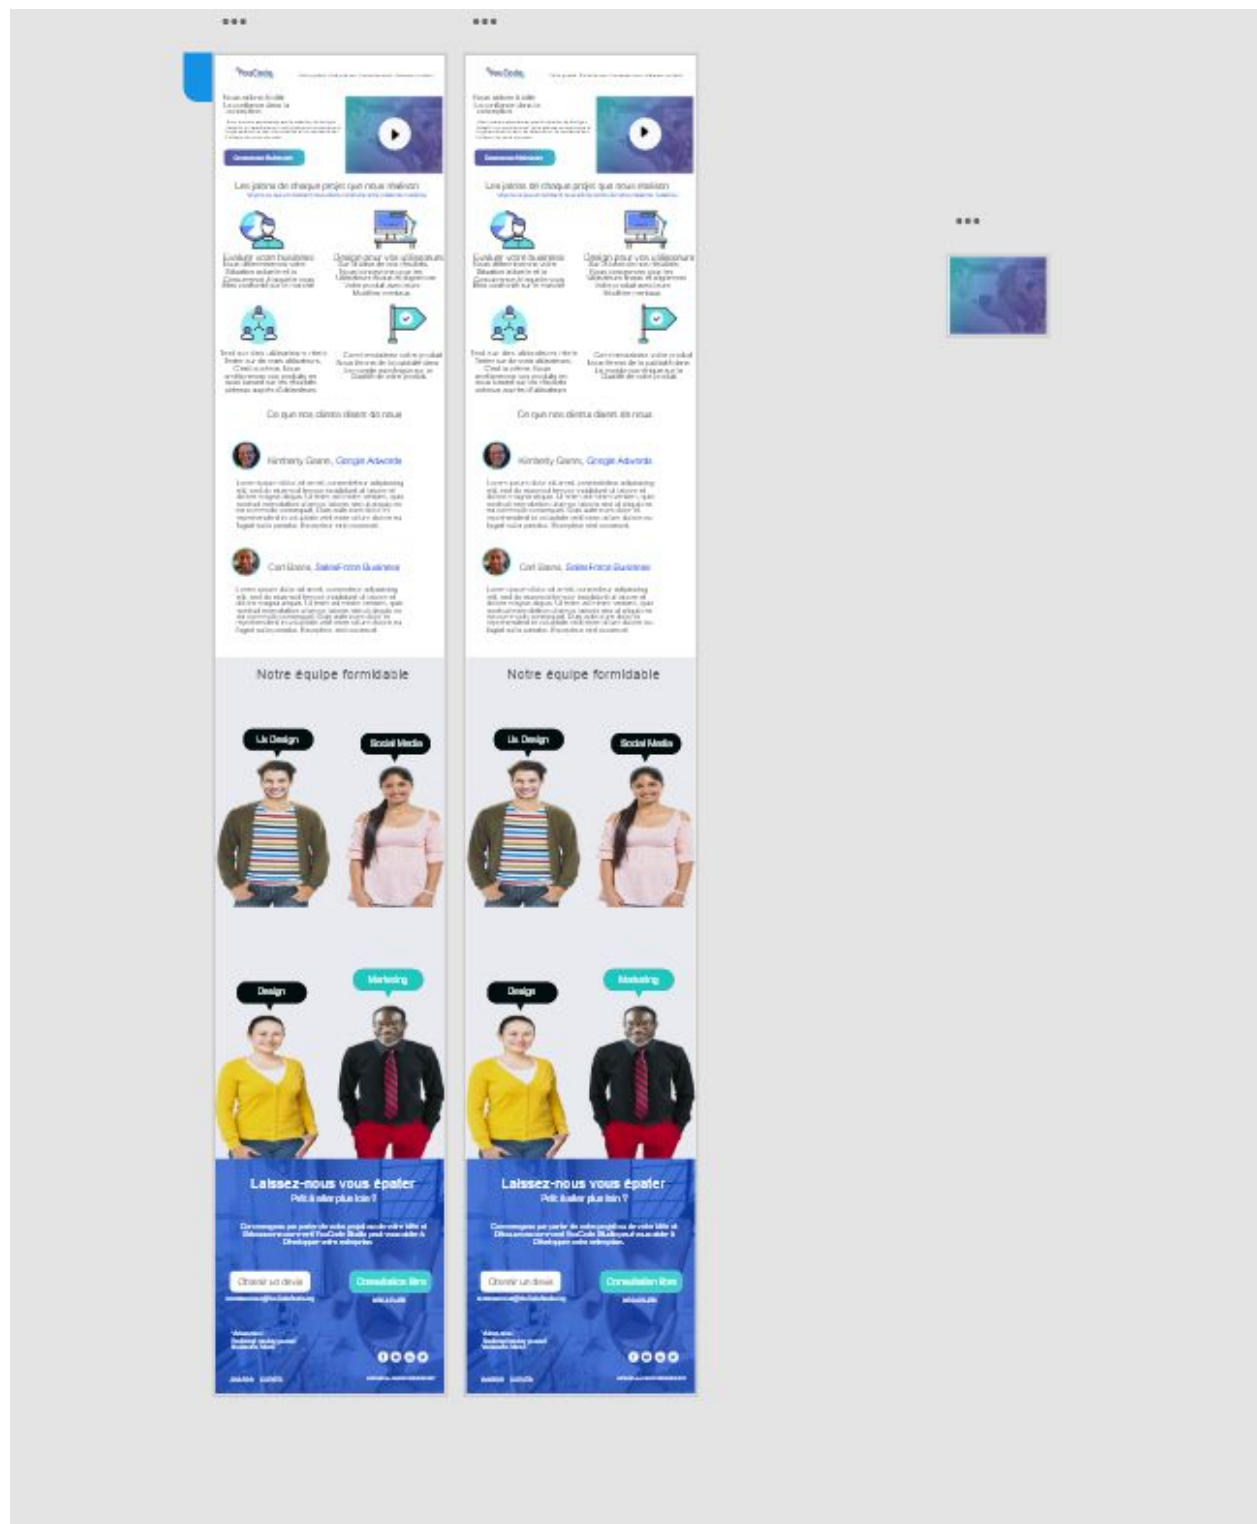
•••

•••

YouCode

Les jalons de chaque projet que nous réalisons

Évaluer votre business

Design pour vos utilisateurs

Ce que nos clients disent de nous

Kimberly Gains, Google Adwords

Carl Barns, Sales Force Business

Notre équipe formidable

Ux Design

Social Media

Design

Marketing

Laissez-nous vous épater

Petit à aller plus loin ?

Obtenir un devis

Consultation libre

YouCode

Les jalons de chaque projet que nous réalisons

Évaluer votre business

Design pour vos utilisateurs

Ce que nos clients disent de nous

Kimberly Gains, Google Adwords

Carl Barns, Sales Force Business

Notre équipe formidable

Ux Design

Social Media

Design

Marketing

Laissez-nous vous épater

Petit à aller plus loin ?

Obtenir un devis

Consultation libre

•••